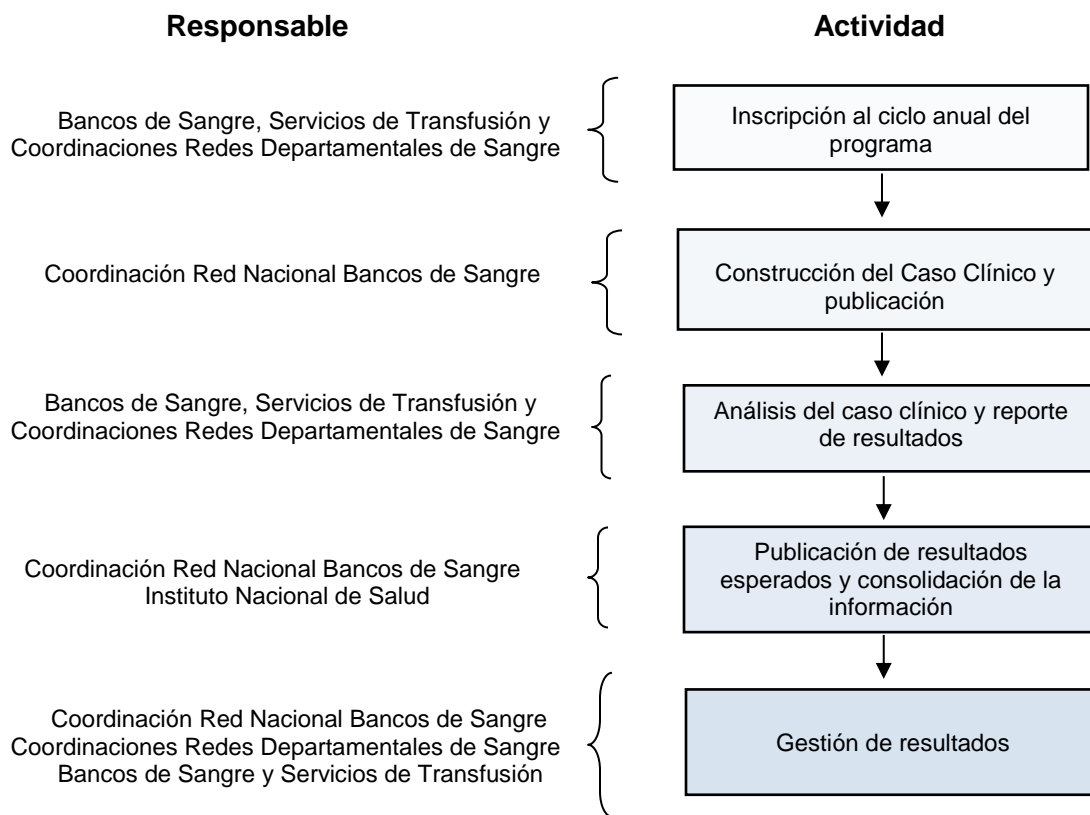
Responsable

Actividad

Bancos de Sangre, Servicios de Transfusión y Coordinaciones Redes Departamentales de Sangre

Inscripción al ciclo anual del programa

Coordinación Red Nacional Bancos de Sangre

Construcción del Caso Clínico y publicación

Bancos de Sangre, Servicios de Transfusión y Coordinaciones Redes Departamentales de Sangre

Análisis del caso clínico y reporte de resultados

Coordinación Red Nacional Bancos de Sangre
Instituto Nacional de Salud

Publicación de resultados esperados y consolidación de la información

Coordinación Red Nacional Bancos de Sangre
Coordinaciones Redes Departamentales de Sangre
Bancos de Sangre y Servicios de Transfusión

Gestión de resultados